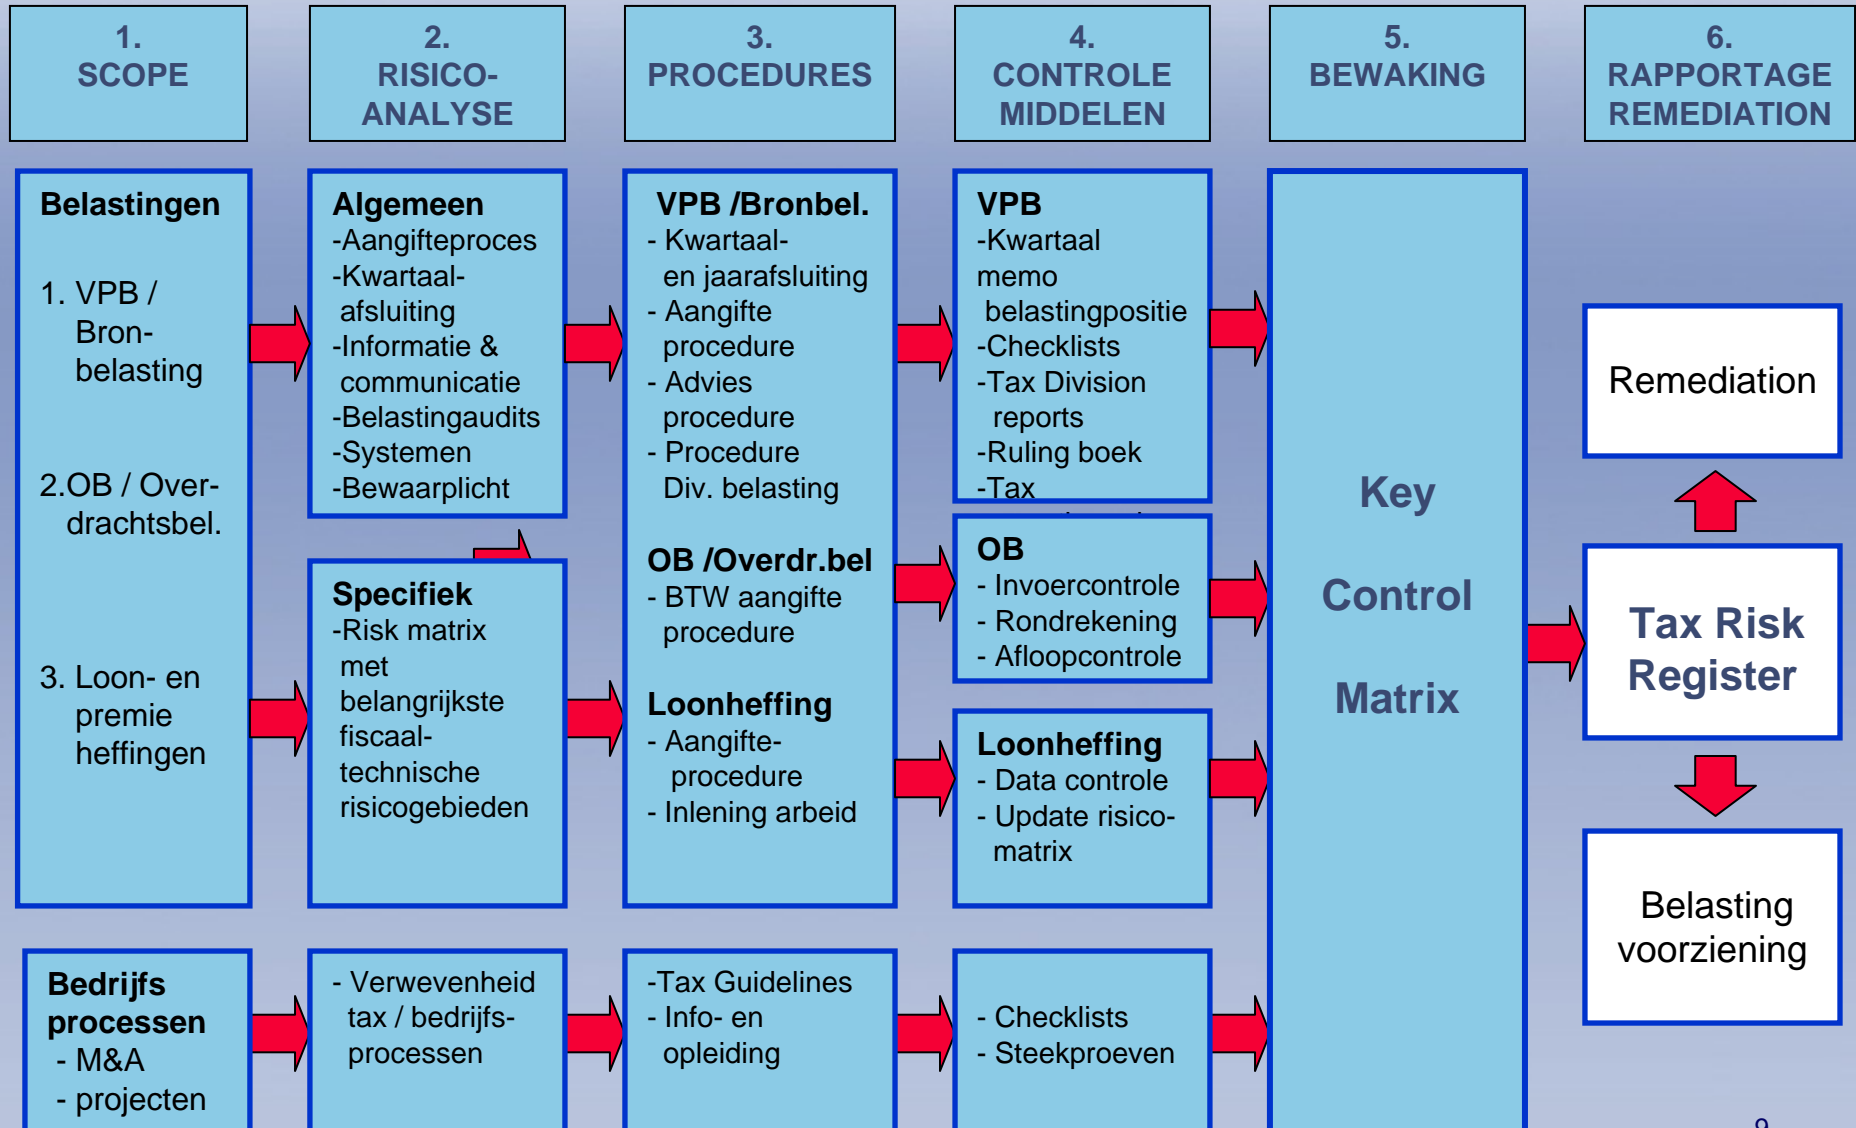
1.
SCOPE

2.
RISICO-
ANALYSE

3.
PROCEDURES

4.
CONTROLE
MIDDELEN

5.
BEWAKING

6.
RAPPORTAGE
REMEDIATION

Belastingen

1. VPB / Bron-belasting

2.OB / Over-drachtsbel.

3. Loon- en premie heffingen

Algemeen
-Aangifteproces
-Kwartaal-afsluiting
-Informatie & communicatie
-Belastingaudits
-Systemen
-Bewaarplicht

Specifiek
-Risk matrix met belangrijkste fiscaal-technische risicogebieden

VPB /Bronbel.
- Kwartaal- en jaarafsluiting
- Aangifte procedure
- Advies procedure
- Procedure Div. belasting

OB /Overdr.bel
- BTW aangifte procedure

Loonheffing
- Aangifte-procedure
- Inlening arbeid

VPB
-Kwartaal memo belastingpositie
-Checklists
-Tax Division reports
-Ruling boek
-Tax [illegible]

OB
- Invoercontrole
- Rondrekening
- Afloopcontrole

Loonheffing
- Data controle
- Update risico-matrix

Key

Control

Matrix

Remediation

Tax Risk Register

Belasting voorziening

Bedrijfs processen
- M&A
- projecten

- Verwevenheid tax / bedrijfs-processen

-Tax Guidelines
- Info- en opleiding

- Checklists
- Steekproeven

9